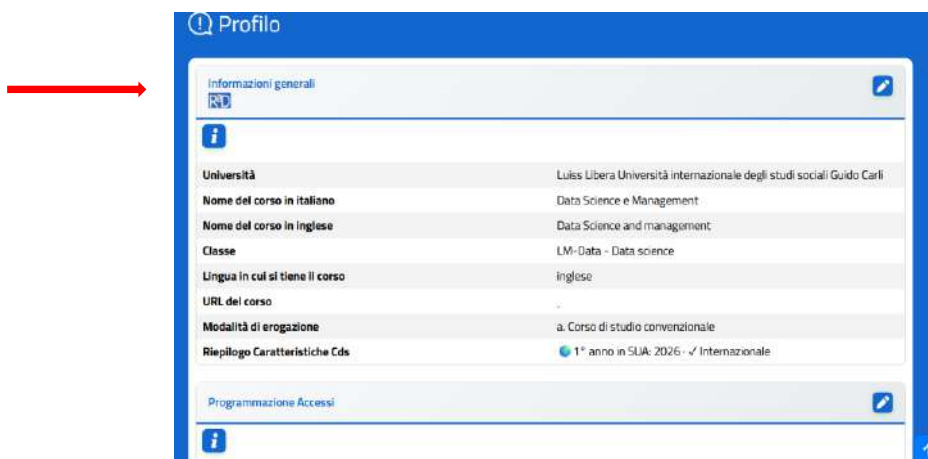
Profilo

Informazioni generali
RD

| | |
|---|---|
| Università | Luiss Libera Università internazionale degli studi sociali Guido Carli |
| Nome del corso in italiano | Data Science e Management |
| Nome del corso in inglese | Data Science and management |
| Classe | LM-Data - Data science |
| Lingua in cui si tiene il corso | inglese |
| URL del corso | - |
| Modalità di erogazione | a. Corso di studio convenzionale |
| Riepilogo Caratteristiche Cds | 1° anno in SUA: 2026 · ✓ Internazionale |

Programmazione Accessi